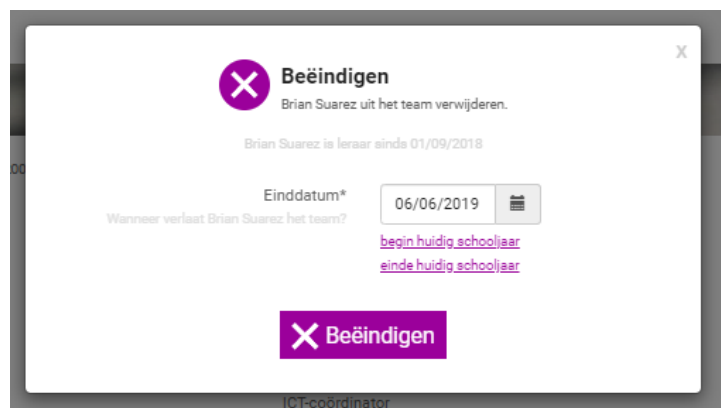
x

Beëindigen
Brian Suarez uit het team verwijderen.

Brian Suarez is leraar sinds 01/09/2018

Einddatum*
Wanneer verlaat Brian Suarez het team?

06/06/2019

begin huidig schooljaar
einde huidig schooljaar

Beëindigen

ICT-coördinator